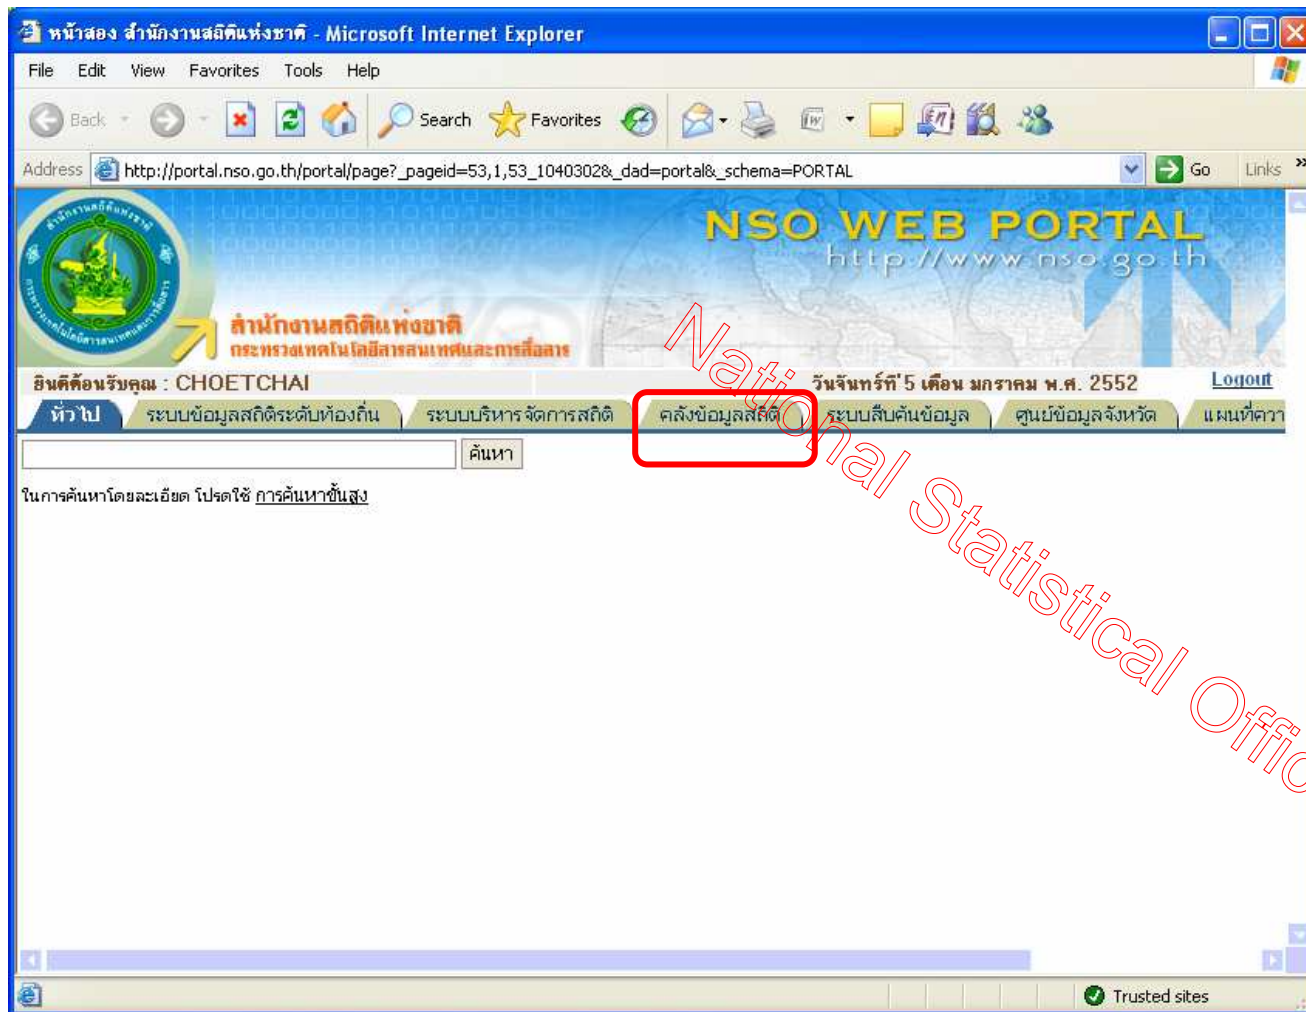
หน้าสอง สำนักงานสถิติแห่งชาติ - Microsoft Internet Explorer

File Edit View Favorites Tools Help

Back Search Favorites

Address http://portal.nso.go.th/portal/page?_pageid=53,1,53_1040302&_dad=portal&_schema=PORTAL Go Links

NSO WEB PORTAL
http://www.nso.go.th

สำนักงานสถิติแห่งชาติ
กระทรวงเทคโนโลยีสารสนเทศและการสื่อสาร

ยินดีต้อนรับคุณ : CHOETCHAI วันจันทร์ที่ 5 เดือน มกราคม พ.ศ. 2552 Logout

ทั่วไป ระบบข้อมูลสถิติระดับท้องถิ่น ระบบบริหารจัดการสถิติ คลังข้อมูลสถิติ ระบบสืบค้นข้อมูล ศูนย์ข้อมูลจังหวัด แผนที่ควา

ค้นหา

ในการค้นหาโดยละเอียด โปรดใช้ การค้นหาขั้นสูง

National Statistical Offic

Trusted sites